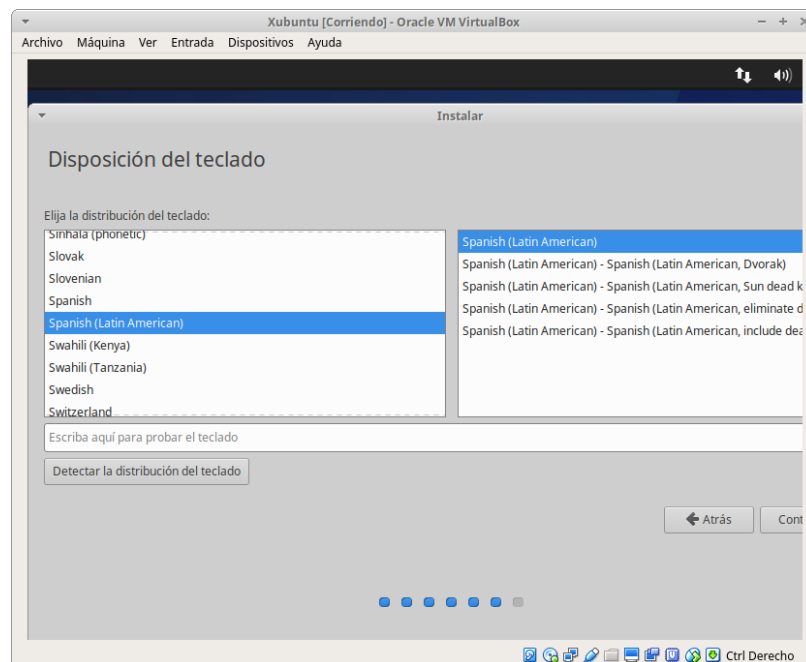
Xubuntu [Corriendo] - Oracle VM VirtualBox

Archivo Máquina Ver Entrada Dispositivos Ayuda

Instalar

Disposición del teclado

Elija la distribución del teclado:

Sinhala (phonetic)
Slovak
Slovenian
Spanish
Spanish (Latin American)
Swahili (Kenya)
Swahili (Tanzania)
Swedish
Switzerland

Spanish (Latin American)
Spanish (Latin American) - Spanish (Latin American, Dvorak)
Spanish (Latin American) - Spanish (Latin American, Sun dead k
Spanish (Latin American) - Spanish (Latin American, eliminate d
Spanish (Latin American) - Spanish (Latin American, include dea

Escriba aquí para probar el teclado

Detectar la distribución del teclado

Atrás

Cont

Ctrl Derecho